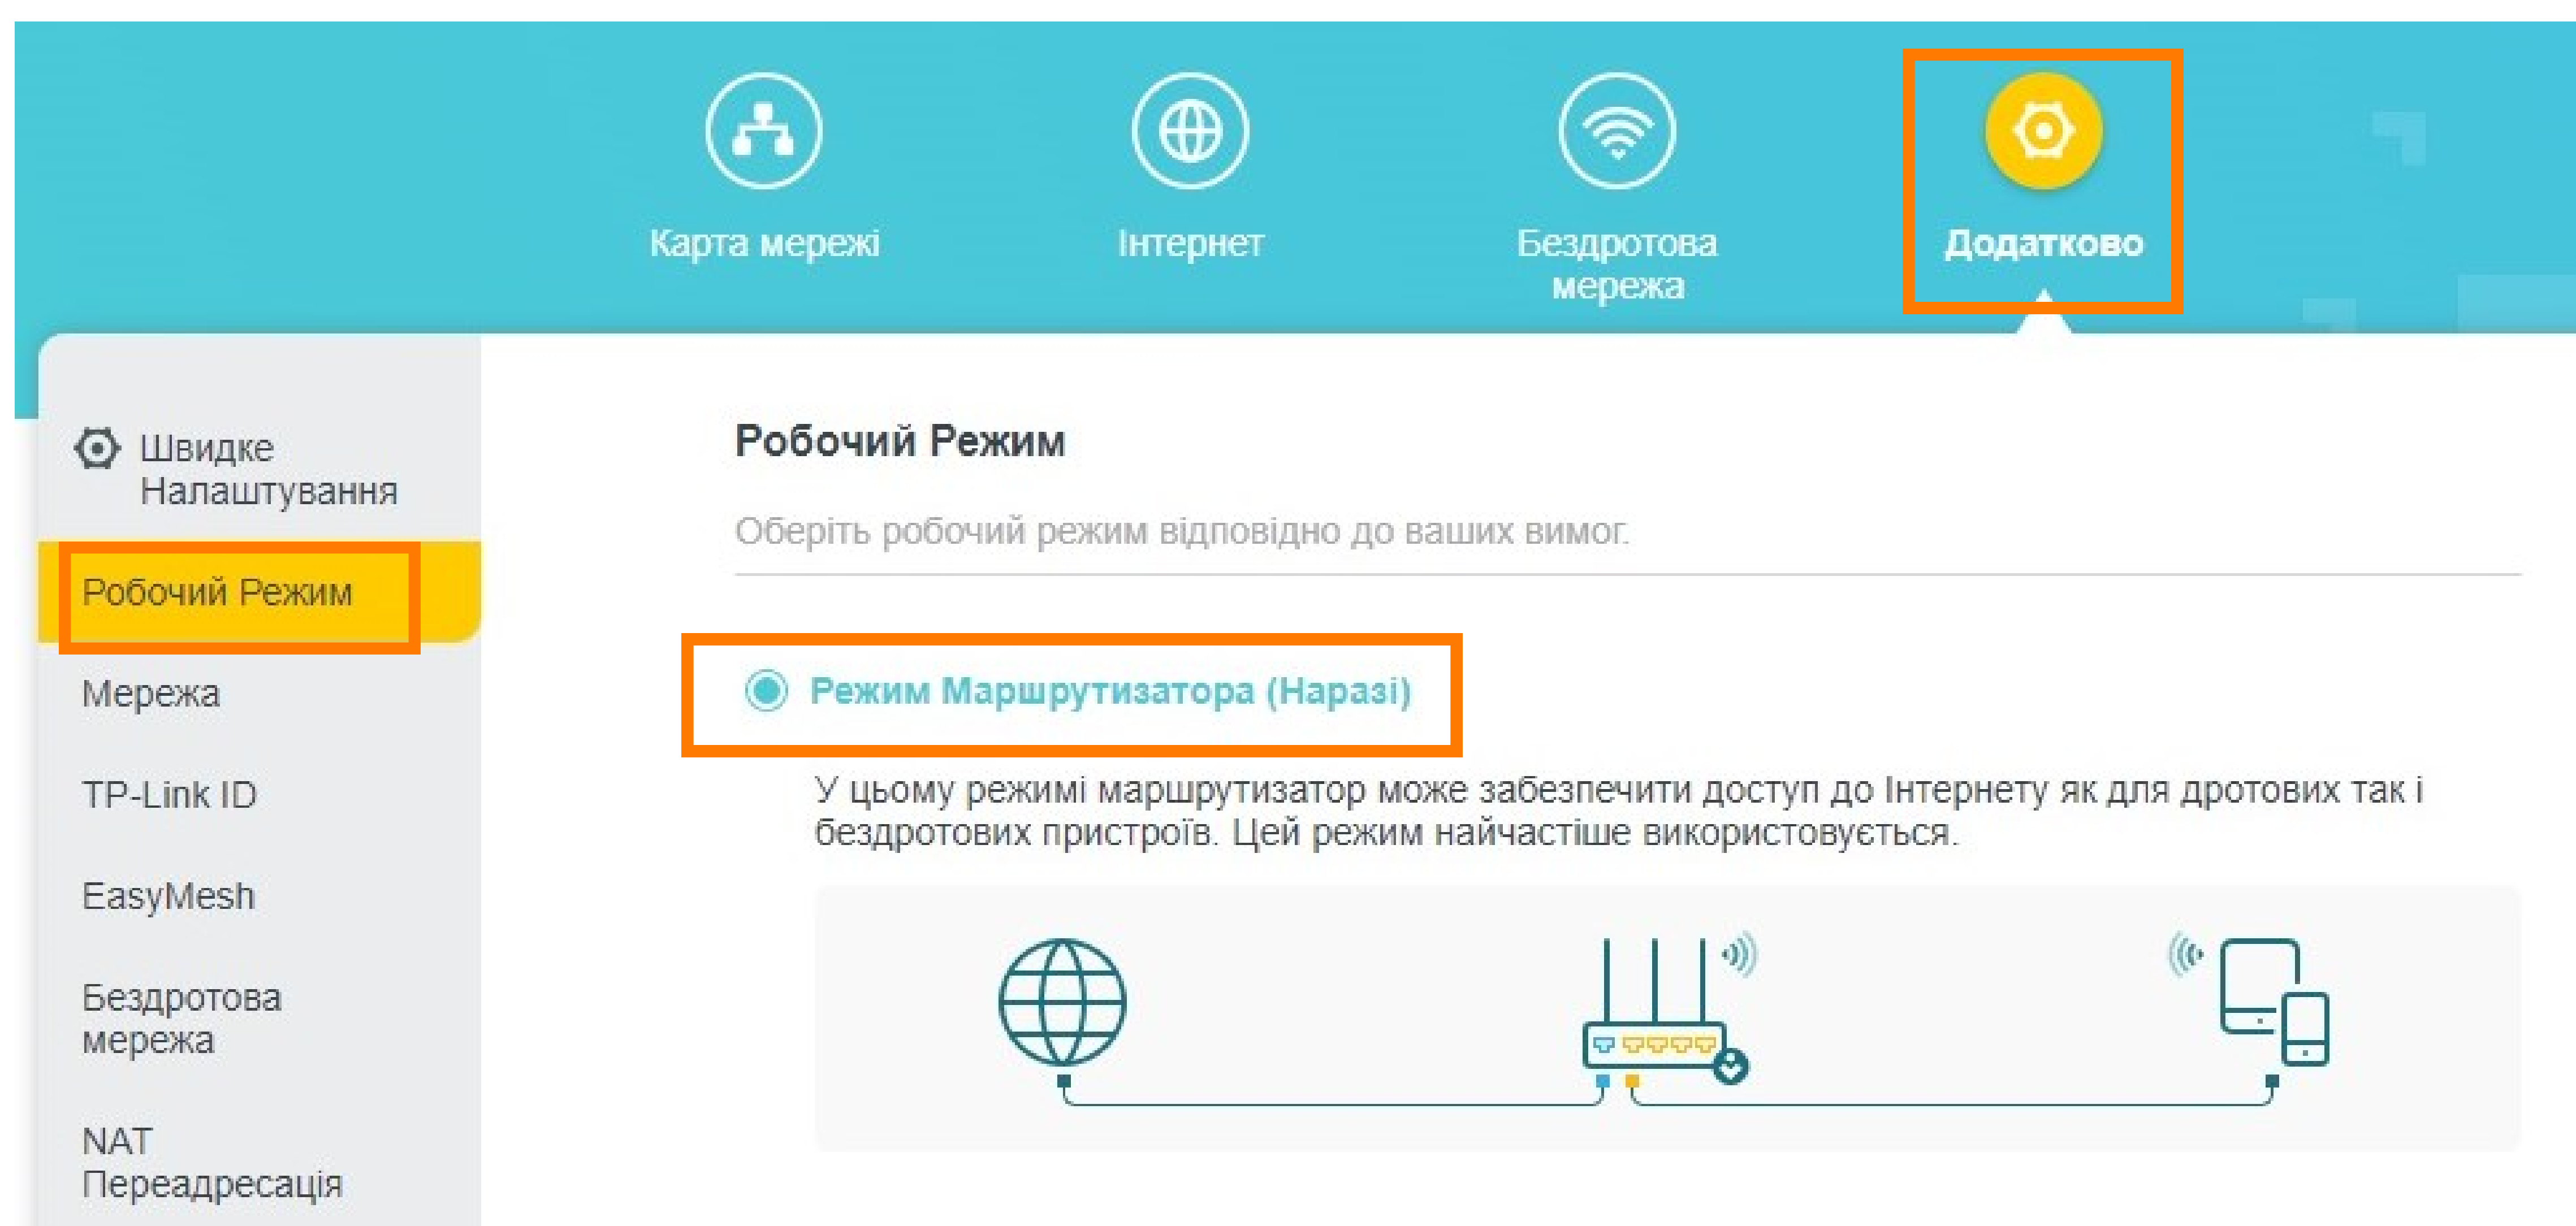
Карта мережі
Інтернет
Бездротова мережа
Додатково

Швидке Налаштування
Робочий Режим
Мережа
TP-Link ID
EasyMesh
Бездротова мережа
NAT Переадресація

Робочий Режим

Оберіть робочий режим відповідно до ваших вимог.

Режим Маршрутизатора (Наразі)

У цьому режимі маршрутизатор може забезпечити доступ до Інтернету як для дротових так і бездротових пристроїв. Цей режим найчастіше використовується.